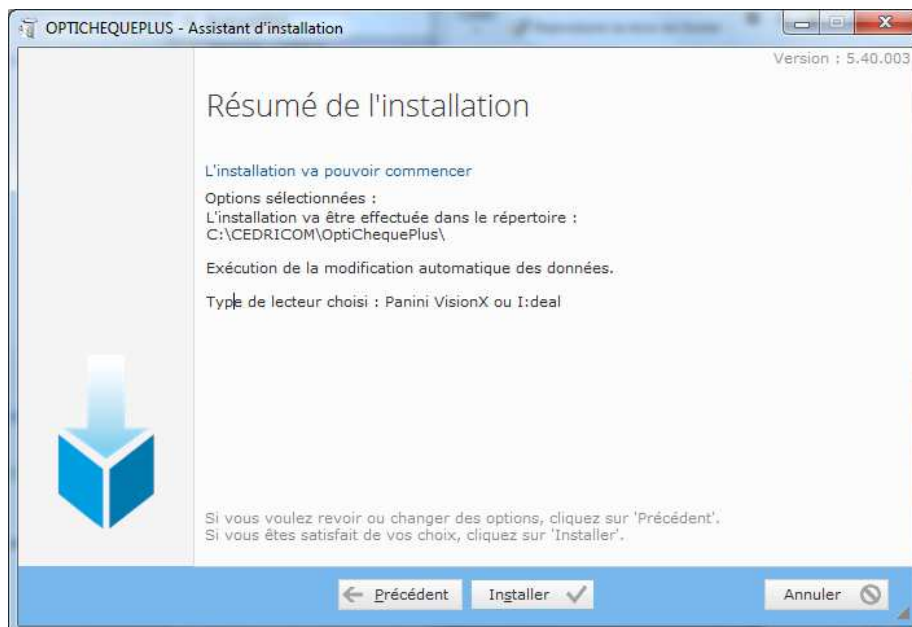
OPTICHEQUEPLUS - Assistant d'installation

Version : 5.40.003

Résumé de l'installation

L'installation va pouvoir commencer

Options sélectionnées :
L'installation va être effectuée dans le répertoire :
C:\CEDRICOM\OptiChequePlus\

Exécution de la modification automatique des données.

Type de lecteur choisi : Panini VisionX ou I:deal

Si vous voulez revoir ou changer des options, cliquez sur 'Précédent'.
Si vous êtes satisfait de vos choix, cliquez sur 'Installer'.

Précédent
Installer
Annuler